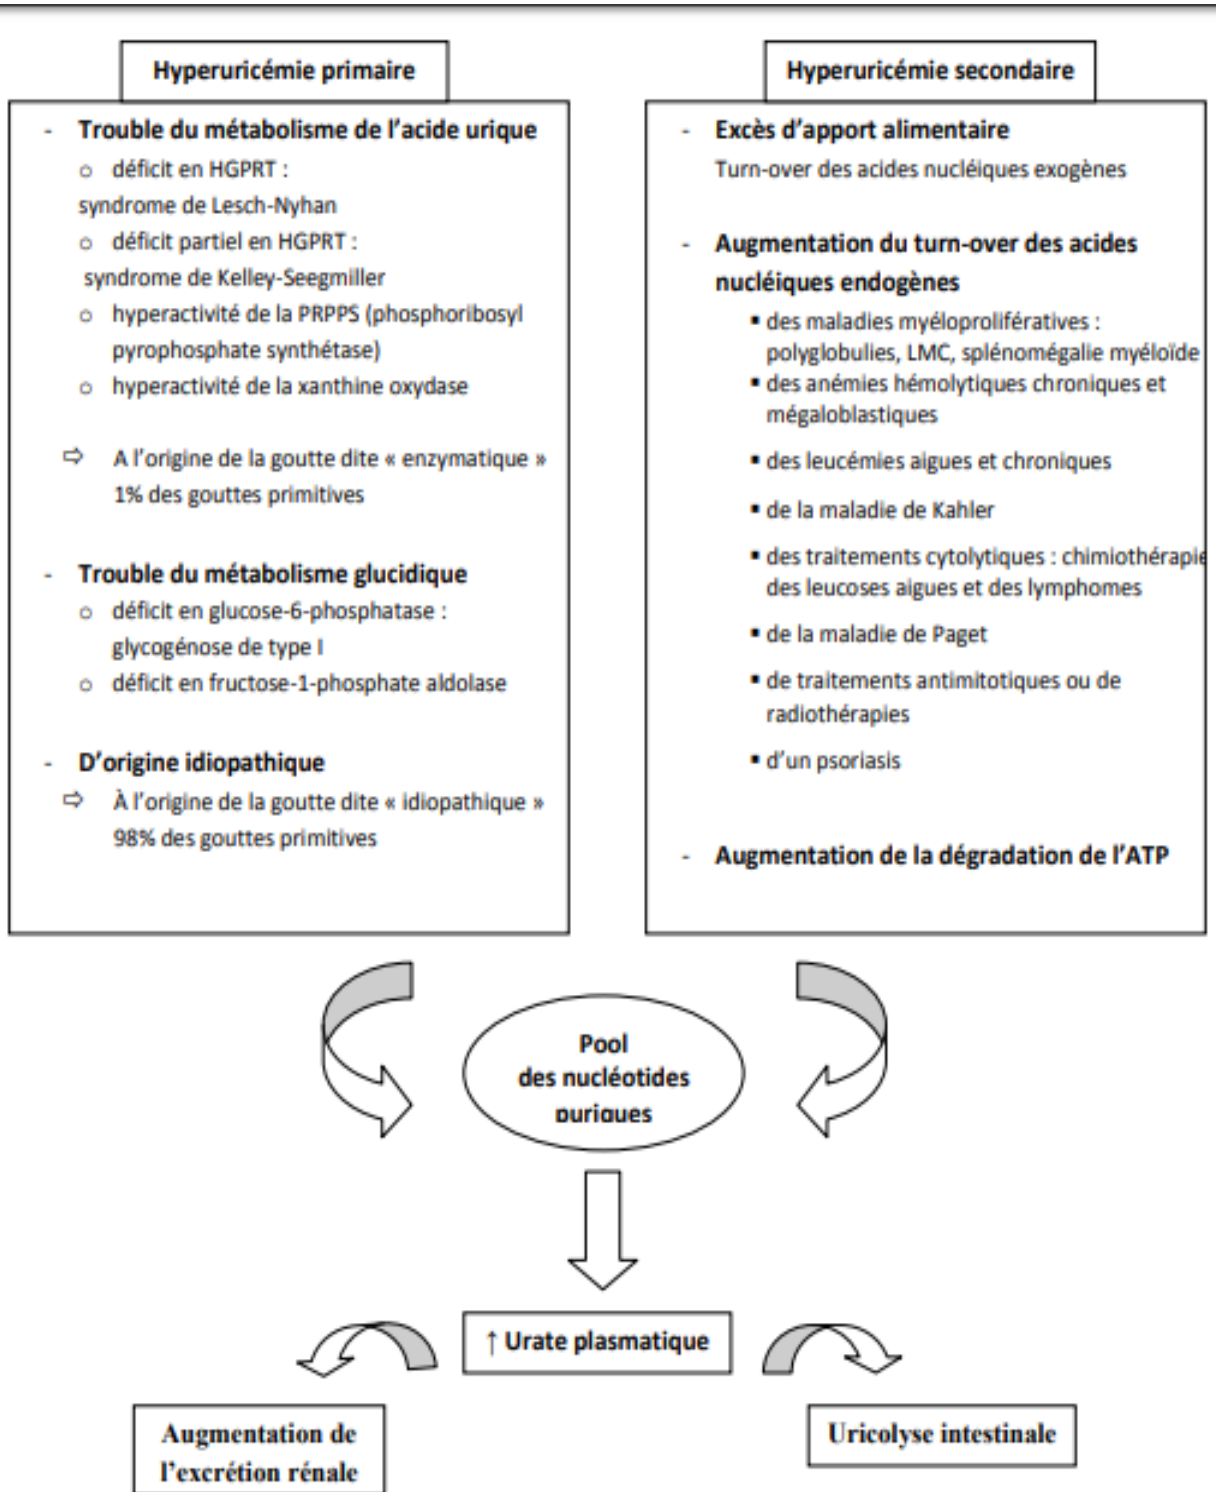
Hyperuricémie primaire

- Trouble du métabolisme de l'acide urique
  - déficit en HGPRT : syndrome de Lesch-Nyhan
  - déficit partiel en HGPRT : syndrome de Kelley-Seegmiller
  - hyperactivité de la PRPPS (phosphoribosyl pyrophosphate synthétase)
  - hyperactivité de la xanthine oxydase

⇨ A l'origine de la goutte dite « enzymatique » 1% des gouttes primitives

- Trouble du métabolisme glucidique
  - déficit en glucose-6-phosphatase : glycogénose de type I
  - déficit en fructose-1-phosphate aldolase

- D'origine idiopathique

⇨ À l'origine de la goutte dite « idiopathique » 98% des gouttes primitives

Hyperuricémie secondaire

- Excès d'apport alimentaire
Turn-over des acides nucléiques exogènes

- Augmentation du turn-over des acides nucléiques endogènes
  - des maladies myéloprolifératives : polyglobulies, LMC, splénomégalie myéloïde
  - des anémies hémolytiques chroniques et mégaloblastiques
  - des leucémies aigues et chroniques
  - de la maladie de Kahler
  - des traitements cytolytiques : chimiothérapie des leucoses aigues et des lymphomes
  - de la maladie de Paget
  - de traitements antimitotiques ou de radiothérapies
  - d'un psoriasis

- Augmentation de la dégradation de l'ATP

Pool des nucléotides puriques

↑ Urate plasmatique

Augmentation de l'excrétion rénale

Uricolyse intestinale